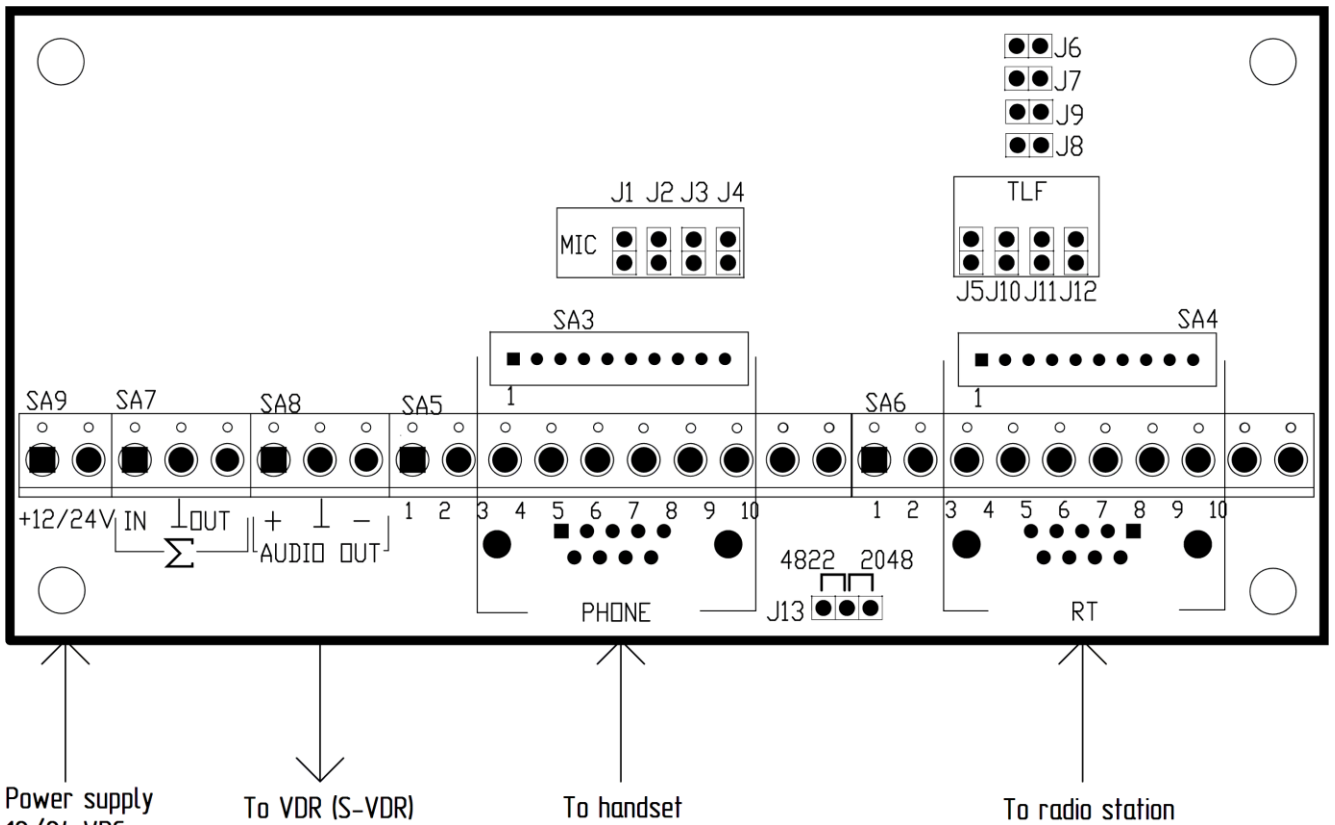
J6
J7
J9
J8

TLF

J1 J2 J3 J4
MIC

J5 J10 J11 J12

SA3
1

SA4
1

SA9 SA7 SA8 SA5 SA6

+12/24V IN ⊥ OUT
$\Sigma$
+ ⊥ −
AUDIO OUT

1 2 3 4 5 6 7 8 9 10
PHONE

4822 2048
J13

1 2 3 4 5 6 7 8 9 10
RT

Power supply
12/24 VDC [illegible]

To VDR (S-VDR)

To handset

To radio station